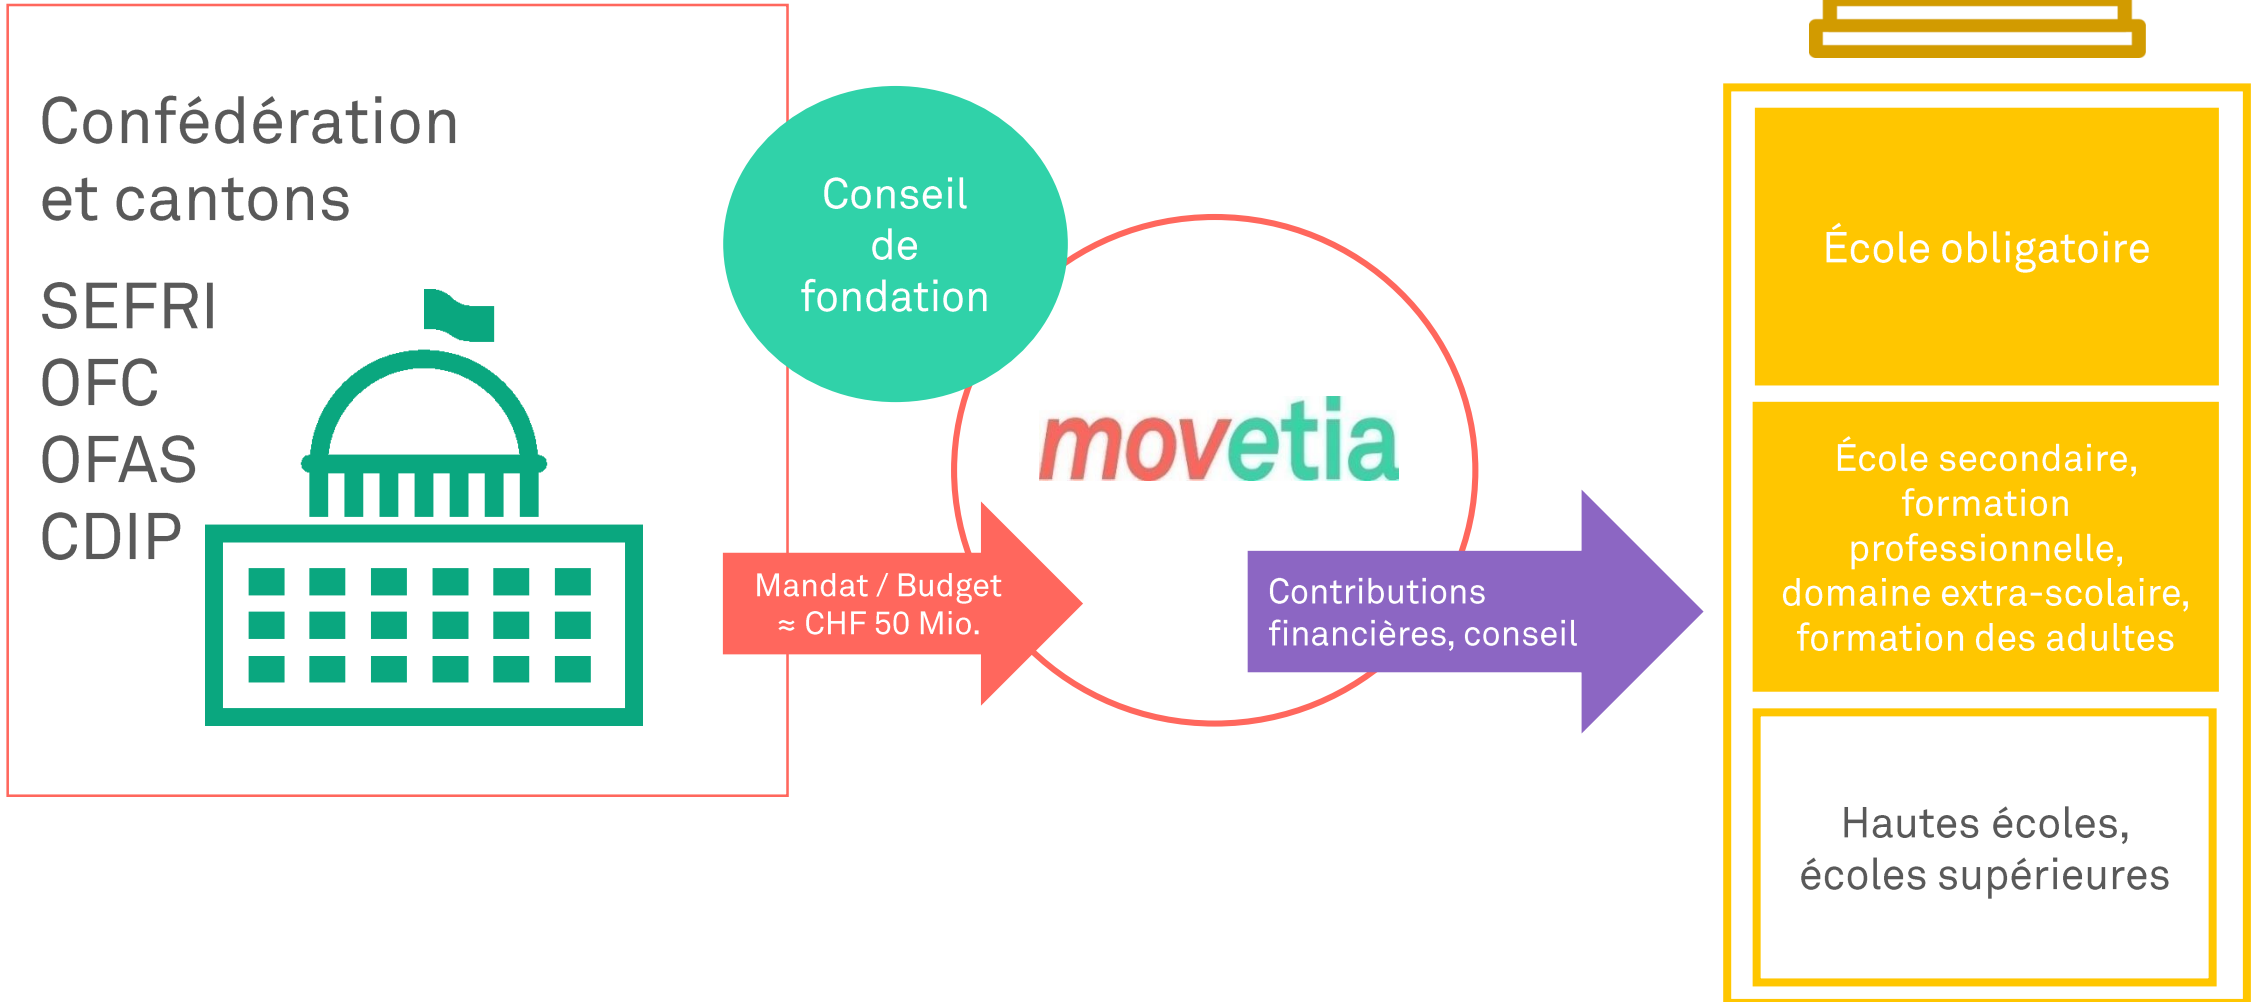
Confédération et cantons

SEFRI
OFC
OFAS
CDIP

Conseil de fondation

movetia

Mandat / Budget
≈ CHF 50 Mio.

Contributions financières, conseil

École obligatoire

École secondaire, formation professionnelle, domaine extra-scolaire, formation des adultes

Hautes écoles, écoles supérieures